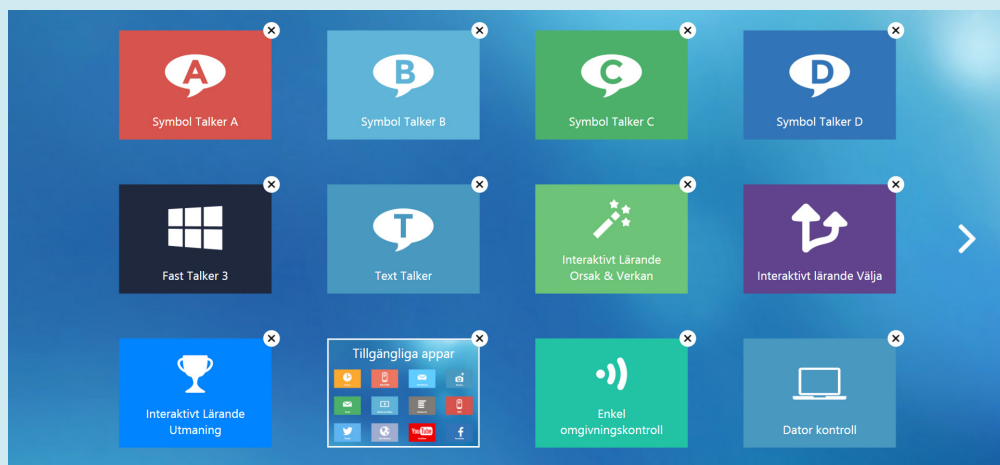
A
Symbol Talker A

B
Symbol Talker B

C
Symbol Talker C

D
Symbol Talker D

Fast Talker 3

T
Text Talker

Interaktivt Lärande Orsak & Verkan

Interaktivt lärande Välja

Interaktivt Lärande Utmaning

Tillgängliga appar

YouTube

Enkel omgivningskontroll

Dator kontroll